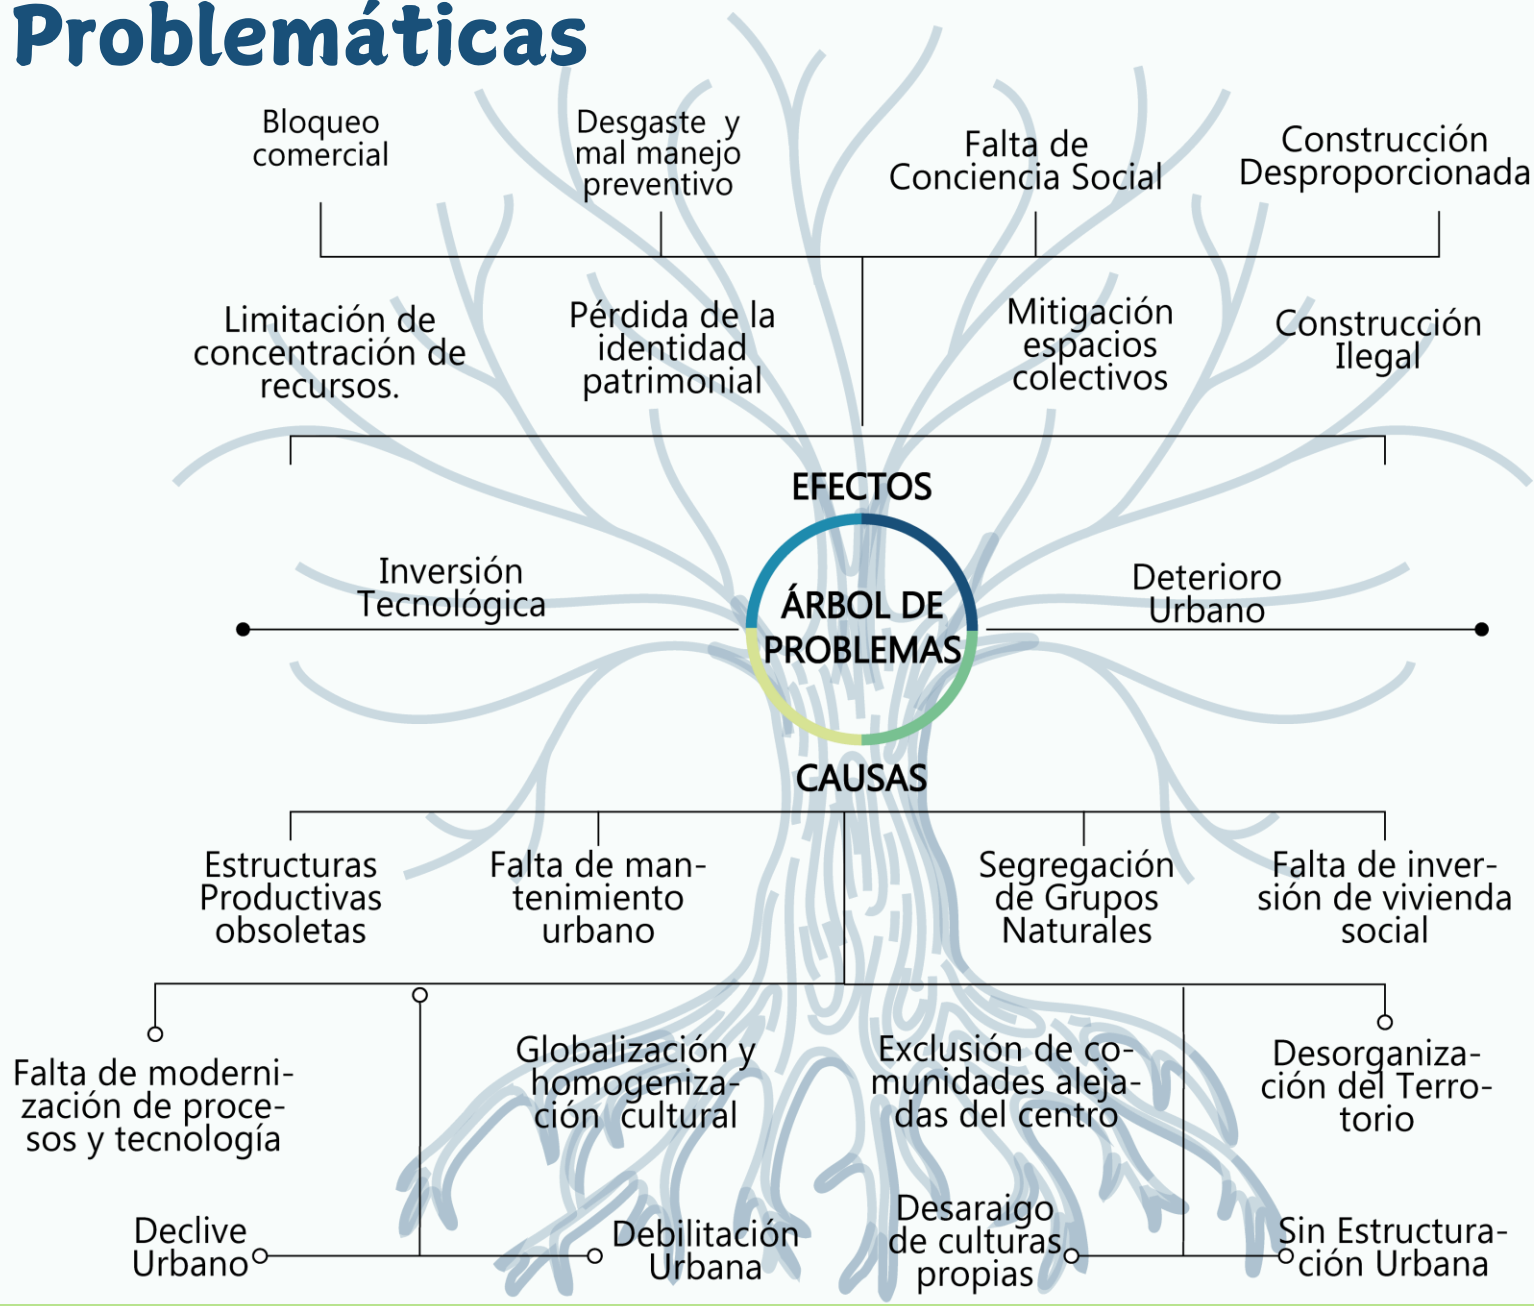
Problemáticas

Bloqueo comercial

Desgaste y mal manejo preventivo

Falta de Conciencia Social

Construcción Desproporcionada

Limitación de concentración de recursos.

Pérdida de la identidad patrimonial

Mitigación espacios colectivos

Construcción Ilegal

EFECTOS

Inversión Tecnológica

ÁRBOL DE PROBLEMAS

Deterioro Urbano

CAUSAS

Estructuras Productivas obsoletas

Falta de mantenimiento urbano

Segregación de Grupos Naturales

Falta de inversión de vivienda social

Falta de modernización de procesos y tecnología

Globalización y homogenización cultural

Exclusión de comunidades alejadas del centro

Desorganización del Territorio

Declive Urbano

Debilitación Urbana

Desaraigo de culturas propias

Sin Estructuración Urbana